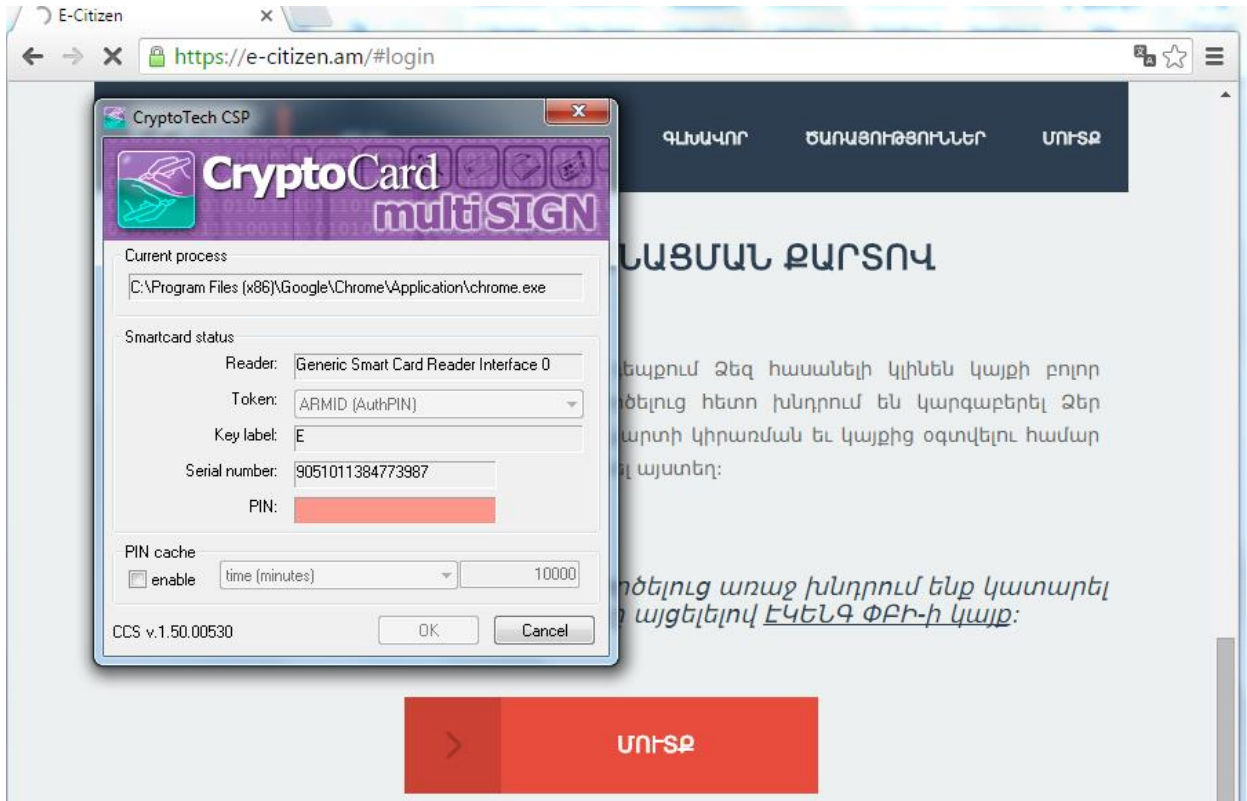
E-Citizen
https://e-citizen.am/#login

CryptoTech CSP
CryptoCard multiSIGN

Current process
C:\Program Files (x86)\Google\Chrome\Application\chrome.exe

Smartcard status
Reader: Generic Smart Card Reader Interface 0
Token: ARMID (AuthPIN)
Key label: E
Serial number: 9051011384773987
PIN:

PIN cache
enable time (minutes) 10000

CCS v.1.50.00530 OK Cancel

ԳԼԽԱՎՈՐ ԾԱՌԱՅՈՒԹՅՈՒՆՆԵՐ ՄՈՒՏՔ

ՆԱՑՄԱՆ ՔԱՐՏՈՎ

եպքում Ձեզ հասանելի կլինեն կայքի բոլոր ոծելուց հետո խնդրում են կարգաբերել Ձեր արտի կիրառման եւ կայքից օգտվելու համար ել այստեղ:

ոծելուց առաջ խնդրում ենք կատարել այցելելով ԷԿԵՆԳ ՓԲԸ-ի կայք:

ՄՈՒՏՔ